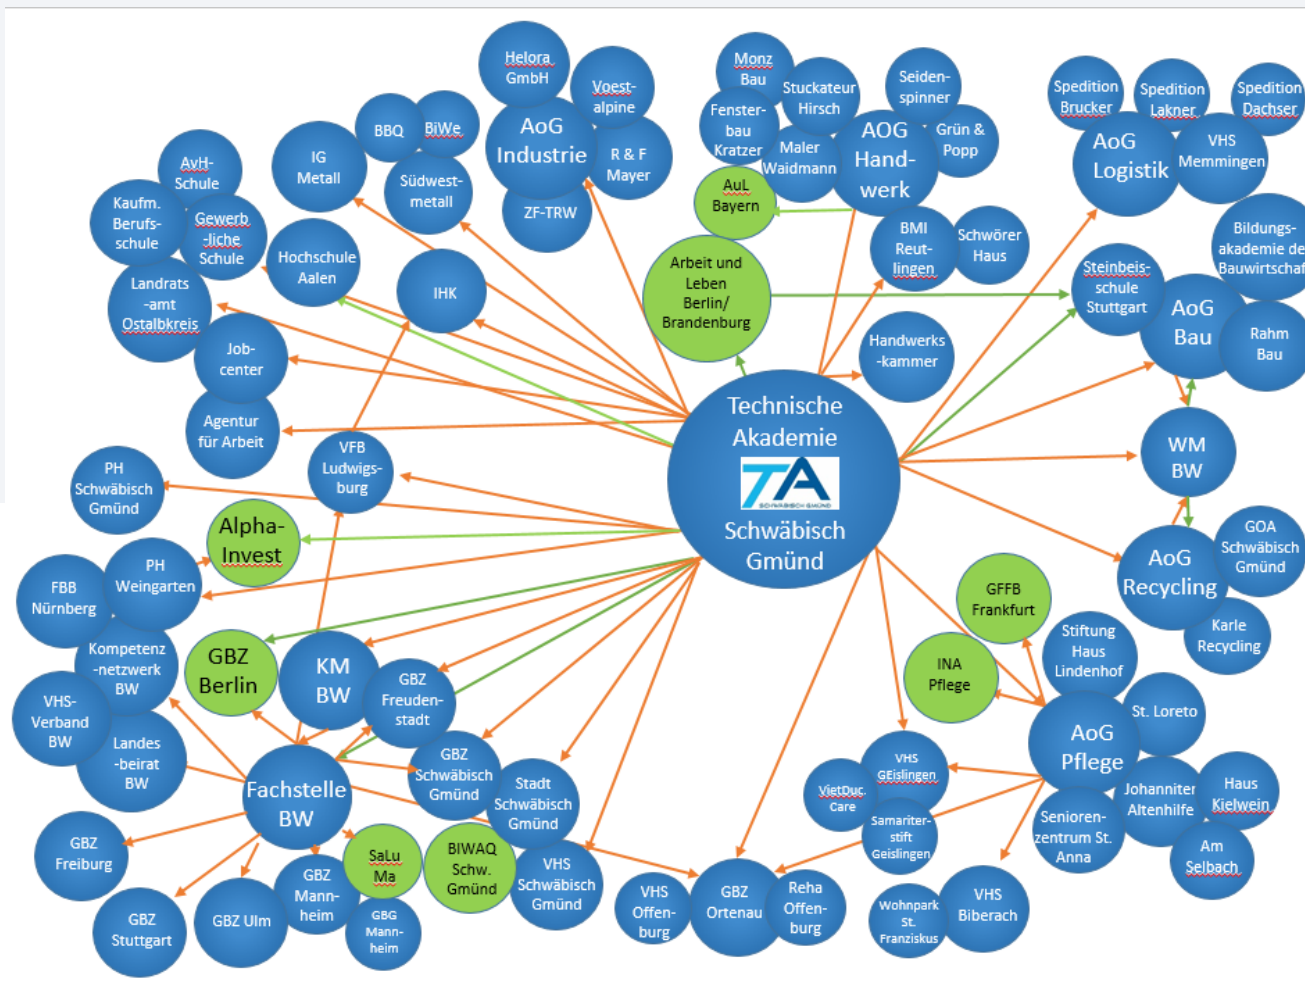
Helora GmbH
Voest-alpine
AoG Industrie
R & F Mayer
ZF-TRW
BBQ
BiWe
IG Metall
Südwest-metall
AvH-Schule
Kaufm. Berufs-schule
Gewerb-liche Schule
Landrats-amt Ostalbkreis
Hochschule Aalen
IHK
Job-center
Agentur für Arbeit
VFB Ludwigs-burg
PH Schwäbisch Gmünd
Alpha-Invest
Monz Bau
Stuckateur Hirsch
Fenster-bau Kratzer
Maler Waidmann
Seiden-spinner
AOG Hand-werk
Grün & Popp
AuL Bayern
Arbeit und Leben Berlin/ Brandenburg
BMI Reut-lingen
Schwörer Haus
Handwerks-kammer
Spedition Brucker
Spedition Lakner
Spedition Dachser
AoG Logistik
VHS Memmingen
Bildungs-akademie de Bauwirtschaf
Steinbeis-schule Stuttgart
AoG Bau
Rahm Bau
Technische Akademie
TA
Schwäbisch Gmünd
WM BW
AoG Recycling
GOA Schwäbisch Gmünd
Karle Recycling
GFFB Frankfurt
Stiftung Haus Lindenhof
INA Pflege
St. Loreto
AoG Pflege
Johanniter Altenhilfe
Haus Kielwein
Senioren-zentrum St. Anna
Am Selbach
VHS GEislingen
VietDuc Care
Samariter-stift Geislingen
Wohnpark St. Franziskus
VHS Biberach
FBB Nürnberg
PH Weingarten
Kompetenz-netzwerk BW
GBZ Berlin
KM BW
GBZ Freuden-stadt
VHS-Verband BW
Landes-beirat BW
Fachstelle BW
GBZ Schwäbisch Gmünd
Stadt Schwäbisch Gmünd
GBZ Freiburg
GBZ Stuttgart
GBZ Ulm
GBZ Mann-heim
SaLu Ma
GBG Mann-heim
BIWAQ Schw. Gmünd
VHS Schwäbisch Gmünd
VHS Offen-burg
GBZ Ortenau
Reha Offen-burg